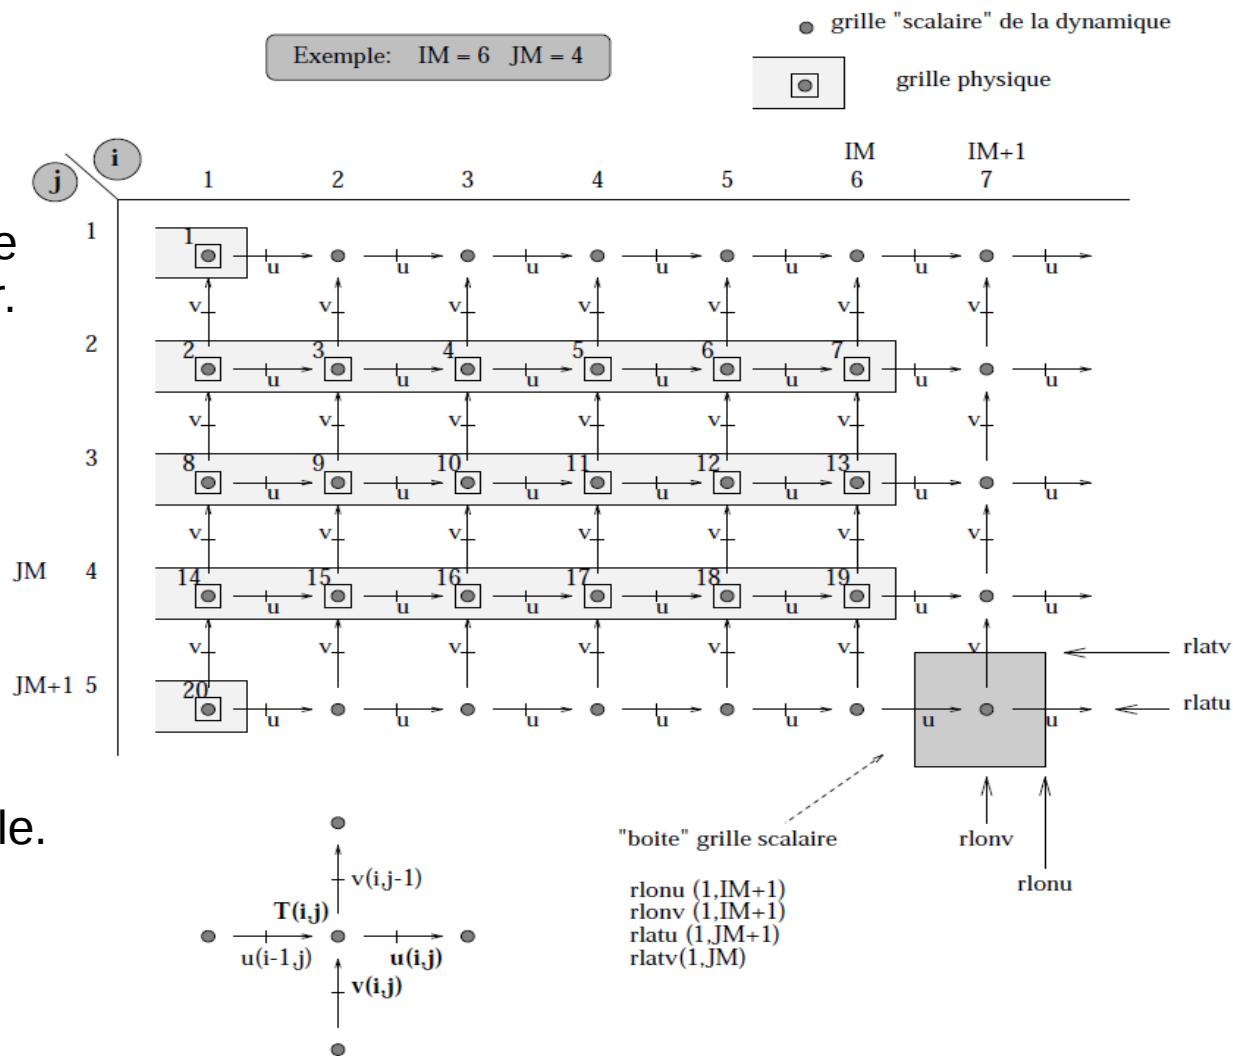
grille "scalaire" de la dynamique

Exemple: IM = 6 JM = 4

grille physique

i

j

1 2 3 4 5 IM 6 IM+1 7

e

r.

1

2

3

JM 4

JM+1 5

1

2 3 4 5 6 7

8 9 10 11 12 13

14 15 16 17 18 19

20

u u u u u u u

v v v v v v v

rlatv

rlatu

le.

"boite" grille scalaire

rlonv

rlonu

rlonu (1,IM+1)
rlonv (1,IM+1)
rlatu (1,JM+1)
rlatv(1,JM)

v(i,j-1)

T(i,j)

u(i-1,j)

u(i,j)

v(i,j)